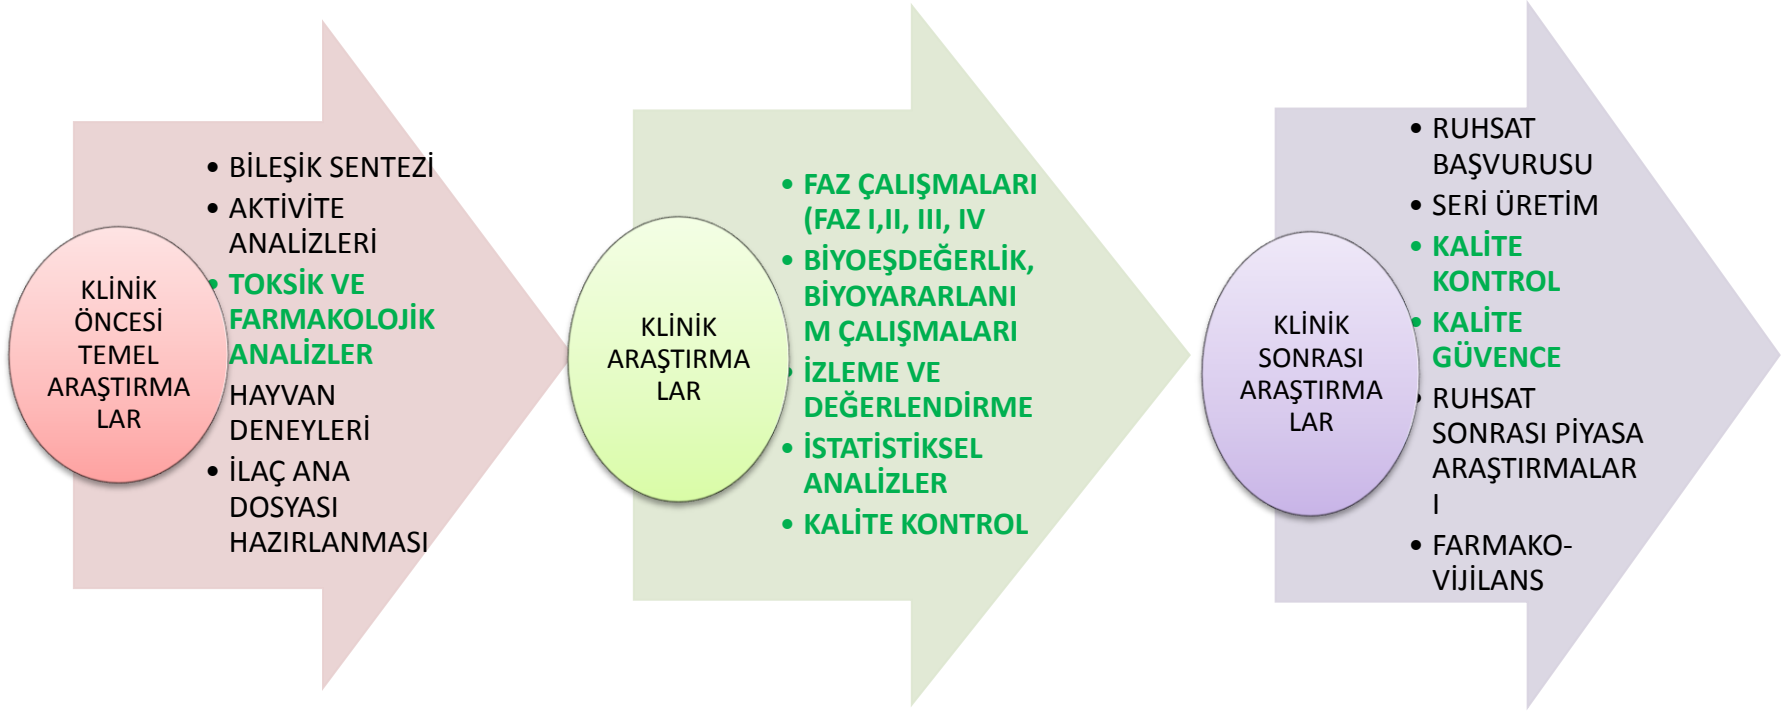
KLİNİK ÖNCESİ TEMEL ARAŞTIRMA LAR

- BİLEŞİK SENTEZİ
- AKTİVİTE ANALİZLERİ
- TOKSİK VE FARMAKOLOJİK ANALİZLER
- HAYVAN DENEYLERİ
- İLAÇ ANA DOSYASI HAZIRLANMASI

KLİNİK ARAŞTIRMA LAR

- FAZ ÇALIŞMALARI (FAZ I,II, III, IV
- BİYOEŞDEĞERLİK, BİYOYARARLANIM ÇALIŞMALARI
- İZLEME VE DEĞERLENDİRME
- İSTATİSTİKSEL ANALİZLER
- KALİTE KONTROL

KLİNİK SONRASI ARAŞTIRMA LAR

- RUHSAT BAŞVURUSU
- SERİ ÜRETİM
- KALİTE KONTROL
- KALİTE GÜVENCE
- RUHSAT SONRASI PİYASA ARAŞTIRMALAR I
- FARMAKO-VİJİLANS